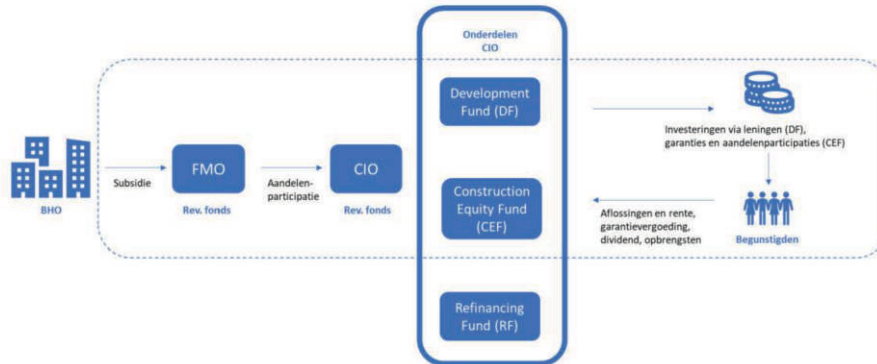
BHO

Subsidie

FMO

Rev. fonds

Aandelenparticipatie

CIO

Rev. fonds

Onderdelen CIO

Development Fund (DF)

Construction Equity Fund (CEF)

Refinancing Fund (RF)

Investeringen via leningen (DF), garanties en aandelenparticipaties (CEF)

Aflossingen en rente, garantievergoeding, dividend, opbrengsten

Begunstigden